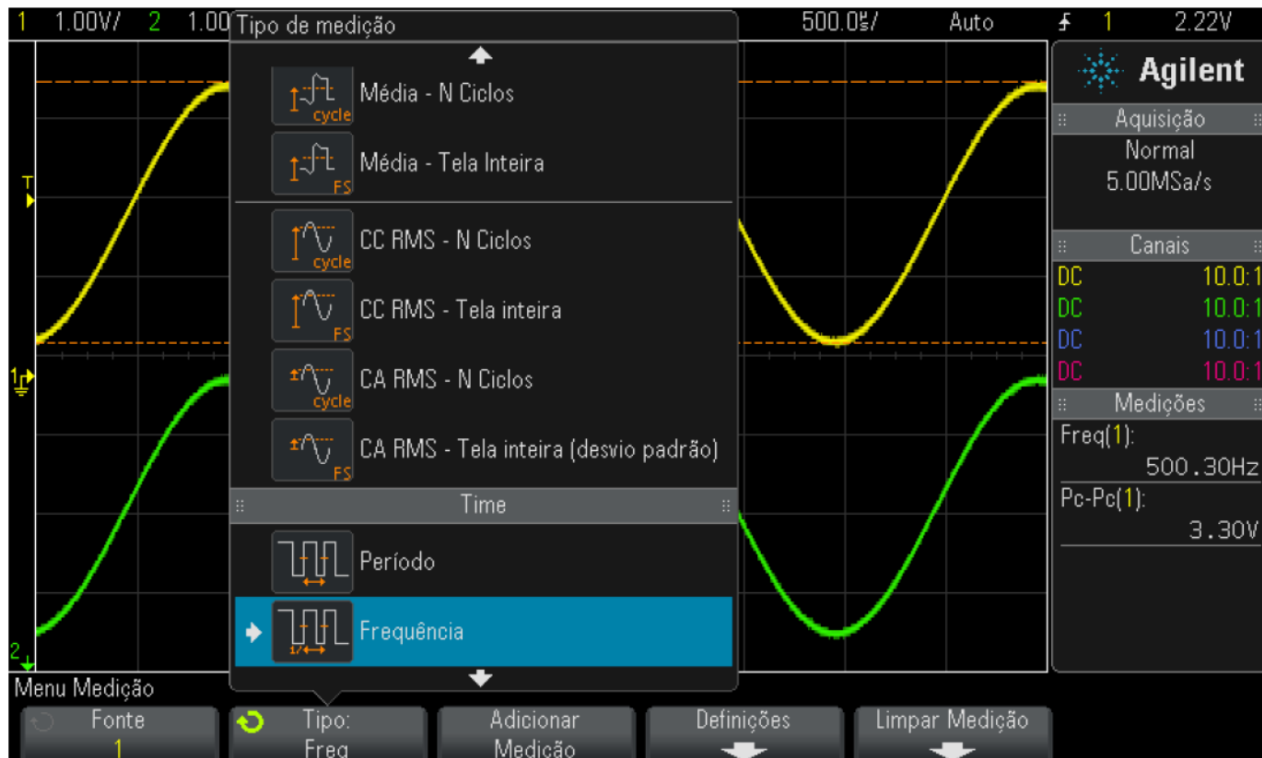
1 1.00V/ 2 1.00 Tipo de medição 500.0µs/ Auto 1 2.22V

Agilent

Aquisição
Normal
5.00MSa/s

Canais
DC 10.0:1
DC 10.0:1
DC 10.0:1
DC 10.0:1

Medições
Freq(1):
500.30Hz
Pc-Pc(1):
3.30V

T
1
2

cycle Média - N Ciclos
FS Média - Tela Inteira
cycle CC RMS - N Ciclos
FS CC RMS - Tela inteira
cycle CA RMS - N Ciclos
FS CA RMS - Tela inteira (desvio padrão)

Time

Período
1/ Frequência

Menu Medição

Fonte
1

Tipo:
Freq

Adicionar
Medição

Definições

Limpar Medição